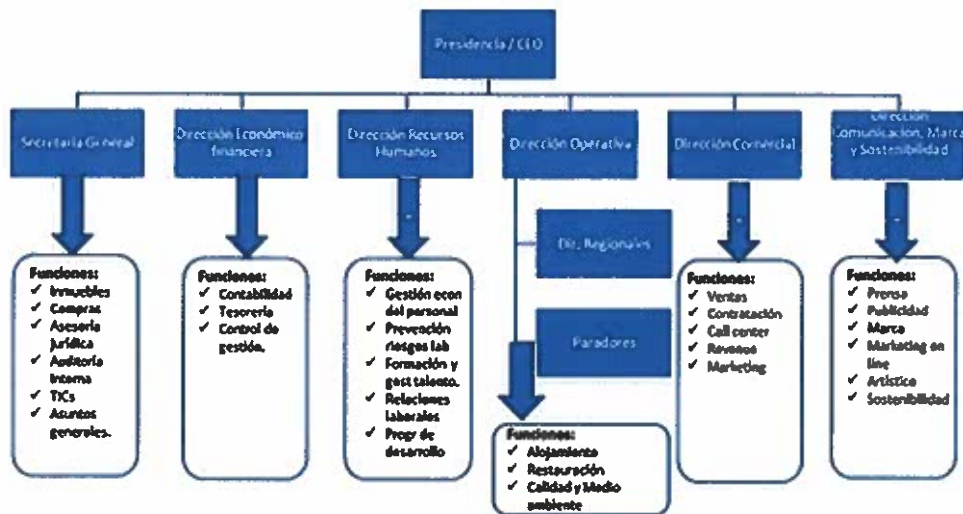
Presidencia / CEO

Secretaría General

Funciones:
✓ Inmuebles
✓ Compras
✓ Asesoría Jurídica
✓ Auditoría Interna
✓ TICs
✓ Asuntos generales.

Dirección Económico financiera

Funciones:
✓ Contabilidad
✓ Tesorería
✓ Control de gestión.

Dirección Recursos Humanos

Funciones:
✓ Gestión econ del personal
✓ Prevención riesgos lab
✓ Formación y gest talento.
✓ Relaciones laborales
✓ Progr de desarrollo

Dirección Operativa

Dir. Regionales

Paradores

Funciones:
✓ Alojamiento
✓ Restauración
✓ Calidad y Medio ambiente

Dirección Comercial

Funciones:
✓ Ventas
✓ Contratación
✓ Call center
✓ Revenue
✓ Marketing

Dirección Comunicación, Marca y Sostenibilidad

Funciones:
✓ Prensa
✓ Publicidad
✓ Marca
✓ Marketing on line
✓ Artística
✓ Sostenibilidad